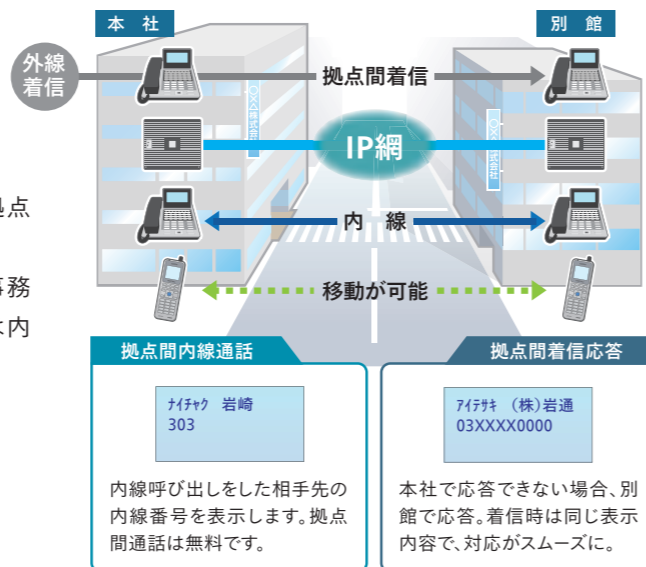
本社

別館

外線着信

拠点間着信

IP網

内線

移動が可能

〇×〇株式会社

〇×〇株式会社

拠点

務

内

拠点間内線通話

ﾅｲﾁｬｸ 岩崎
303

内線呼び出しをした相手先の内線番号を表示します。拠点間通話は無料です。

拠点間着信応答

ｱｲﾃｻｷ (株)岩通
03XXXX0000

本社で応答できない場合、別館で応答。着信時は同じ表示内容で、対応がスムーズに。